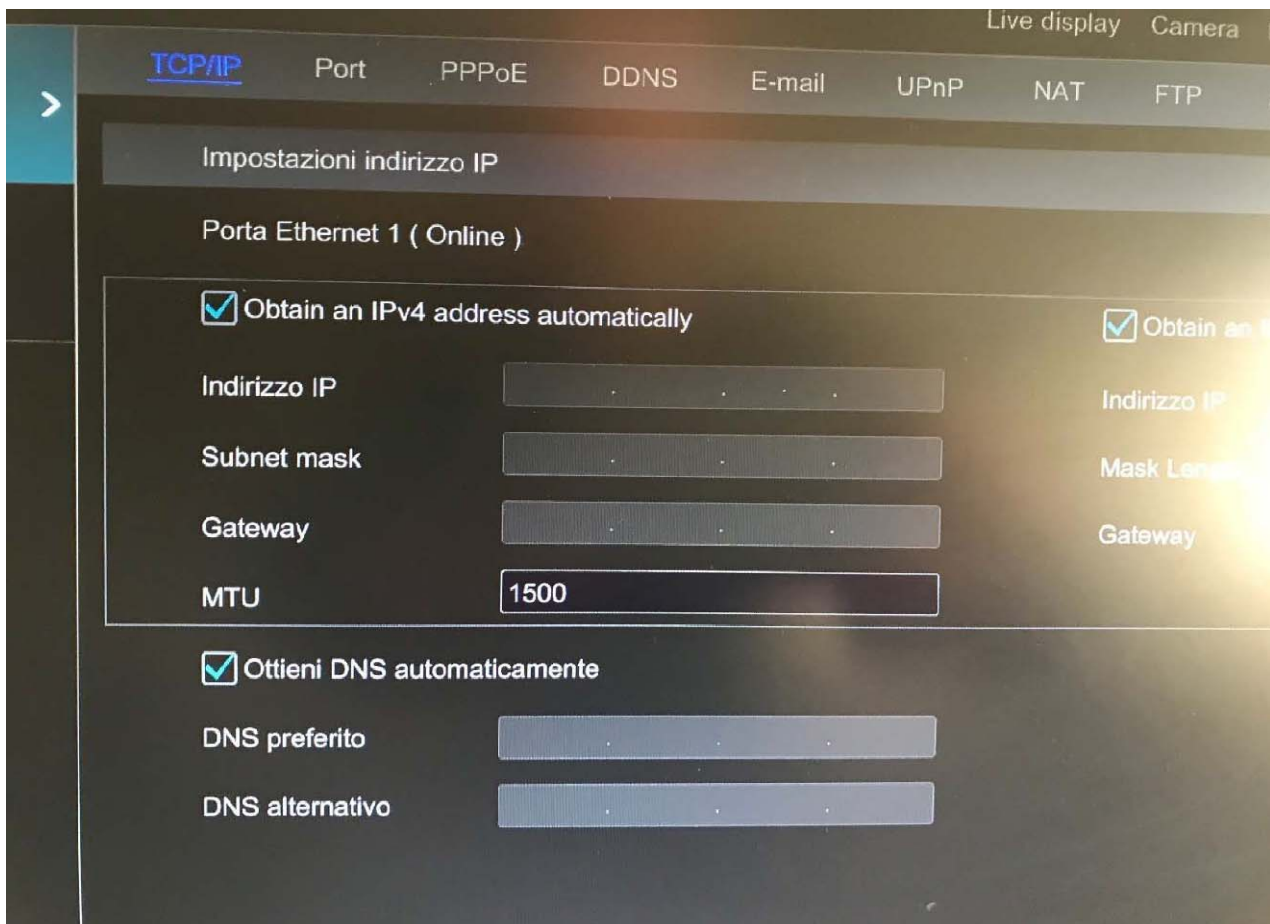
Live display Camera

TCP/IP Port PPPoE DDNS E-mail UPnP NAT FTP

Impostazioni indirizzo IP

Porta Ethernet 1 ( Online )

Obtain an IPv4 address automatically

Obtain an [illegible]

Indirizzo IP . . .

Indirizzo IP

Subnet mask . . .

Mask Len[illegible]

Gateway . . .

Gateway

MTU 1500

Ottieni DNS automaticamente

DNS preferito . . .

DNS alternativo . . .